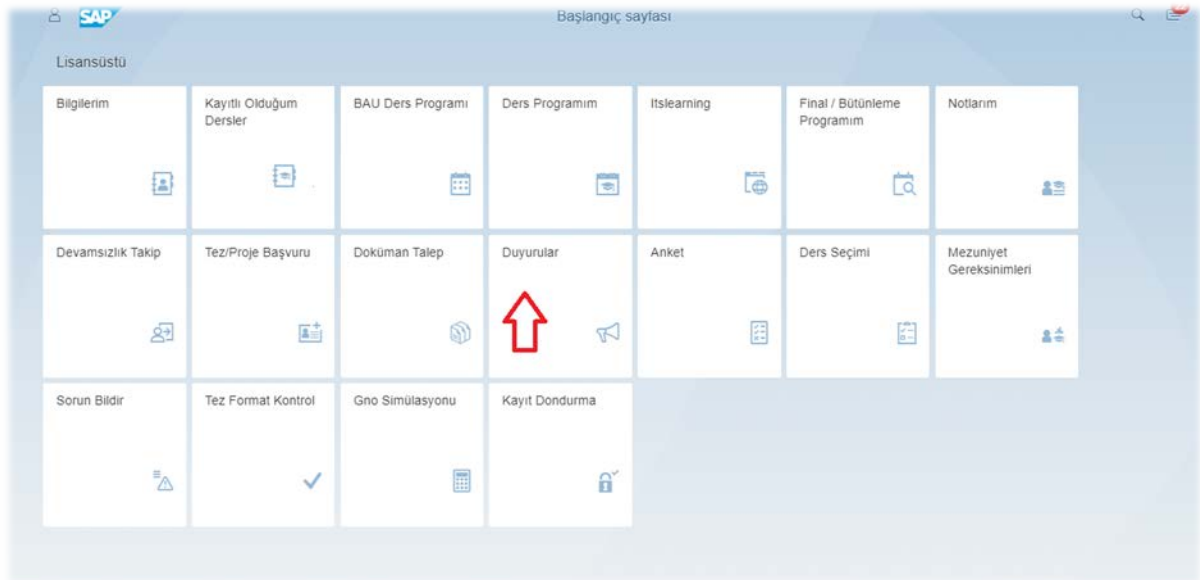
SAP

Başlangıç sayfası

Lisansüstü

Bilgilerim

Kayıtlı Olduğum Dersler

BAU Ders Programı

Ders Programım

Itslearning

Final / Bütünleme Programım

Notlarım

Devamsızlık Takip

Tez/Proje Başvuru

Doküman Talep

Duyurular

Anket

Ders Seçimi

Mezuniyet Gereksinimleri

Sorun Bildir

Tez Format Kontrol

Gno Simülasyonu

Kayıt Dondurma